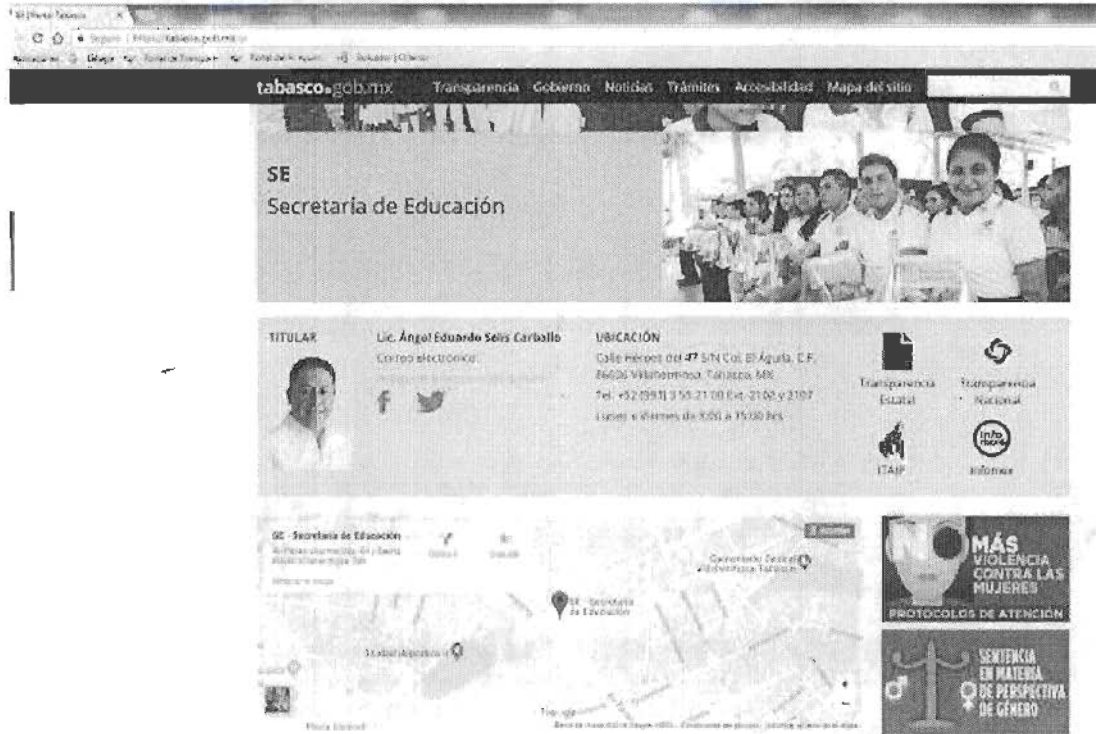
tabasco.gob.mx Transparencia Gobierno Noticias Trámites Accesibilidad Mapa del sitio

SE
Secretaria de Educación

TITULAR

Lic. Ángel Eduardo Solís Carballo
Correo electrónico:
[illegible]

UBICACIÓN
Calle Héroes del 47 S/N Col. El Águila, C.P. 86080 Villahermosa, Tabasco, MX
Tel. +52 (993) 3 58 21 00 Ext. 2102 y 2107
Lunes a viernes de 8:00 a 15:00 hrs

Transparencia Estatal
Transparencia Nacional
ITAIP
Infomex

SE - Secretaria de Educación
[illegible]
Ampliar el mapa
Cómo llegar
Guardar

Cementerio Central Villahermosa Tabasco
SE - Secretaria de Educación
Estadio Olímpico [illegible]

MÁS VIOLENCIA CONTRA LAS MUJERES
PROTOCOLOS DE ATENCIÓN

SENTENCIA EN MATERIA DE PERSPECTIVA DE GÉNERO